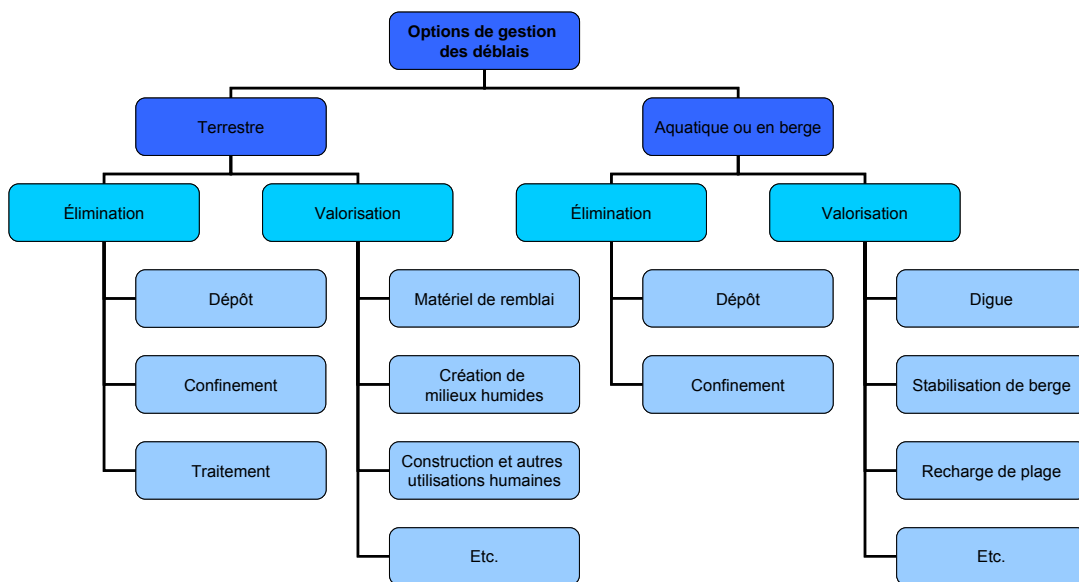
Options de gestion des déblais

Terrestre

Élimination

Dépôt

Confinement

Traitement

Valorisation

Matériel de remblai

Création de milieux humides

Construction et autres utilisations humaines

Etc.

Aquatique ou en berge

Élimination

Dépôt

Confinement

Valorisation

Digue

Stabilisation de berge

Recharge de plage

Etc.